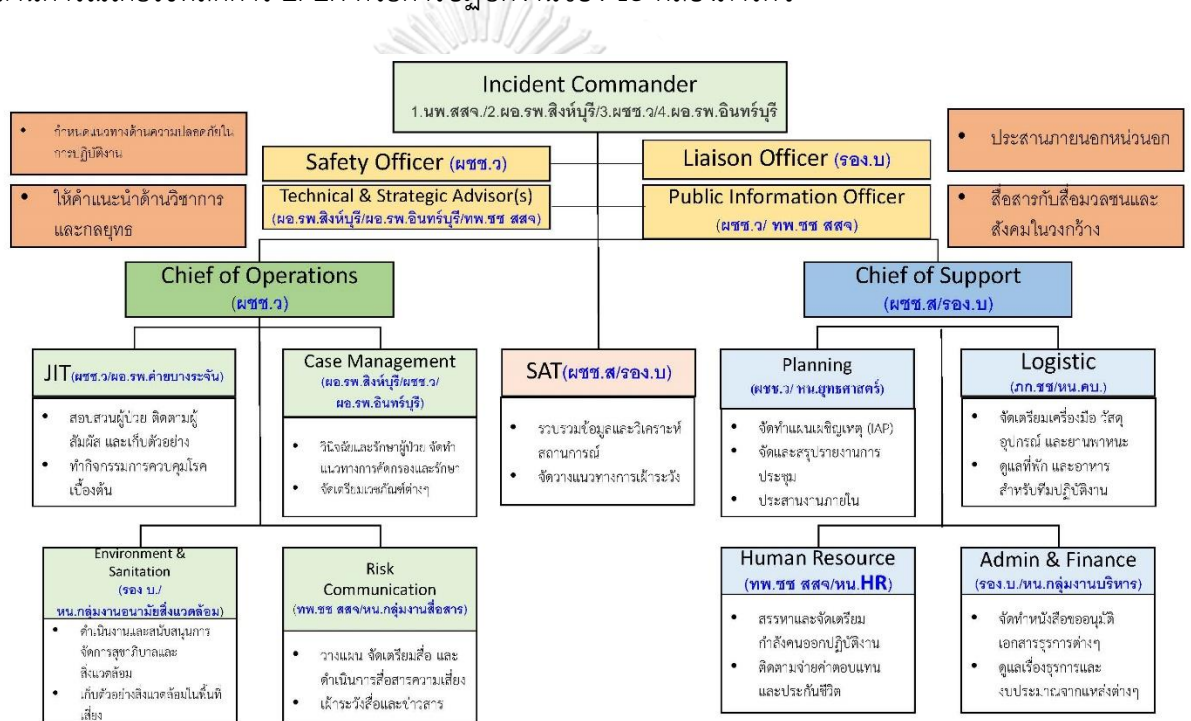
Incident Commander
1.นพ.สสจ./2.ผอ.รพ.สิงห์บุรี/3.ผชช.ว/4.ผอ.รพ.อินทร์บุรี

• กำหนดแนวทางด้านความปลอดภัยในการปฏิบัติงาน

• ให้คำแนะนำด้านวิชาการและกลยุทธ

Safety Officer (ผชช.ว)

Technical & Strategic Advisor(s)
(ผอ.รพ.สิงห์บุรี/ผอ.รพ.อินทร์บุรี/ทพ.ชช สสจ)

Liaison Officer (รอง.บ)

Public Information Officer
(ผชช.ว/ ทพ.ชช สสจ)

• ประสานภายนอกหน่วนอก

• สื่อสารกับสื่อมวลชนและสังคมในวงกว้าง

Chief of Operations
(ผชช.ว)

Chief of Support
(ผชช.ส/รอง.บ)

JIT(ผชช.ว/ผอ.รพ.ค่ายบางระจัน)
• สอบสวนผู้ป่วย ติดตามผู้สัมผัส และเก็บตัวอย่าง
• ทำกิจกรรมการควบคุมโรคเบื้องต้น

Case Management
(ผอ.รพ.สิงห์บุรี/ผชช.ว/ผอ.รพ.อินทร์บุรี)
• วินิจฉัยและรักษาผู้ป่วย จัดทำแนวทางการคัดกรองและรักษา
• จัดเตรียมเวชภัณฑ์ต่างๆ

SAT(ผชช.ส/รอง.บ)
• รวบรวมข้อมูลและวิเคราะห์สถานการณ์
• จัดวางแนวทางการเฝ้าระวัง

Planning
(ผชช.ว/ หน.ยุทธศาสตร์)
• จัดทำแผนเผชิญเหตุ (IAP)
• จัดและสรุปรายงานการประชุม
• ประสานงานภายใน

Logistic
(ภก.ชช/หน.คบ.)
• จัดเตรียมเครื่องมือ วัสดุ อุปกรณ์ และยานพาหนะ
• ดูแลที่พัก และอาหารสำหรับทีมปฏิบัติงาน

Environment & Sanitation
(รอง บ./ หน.กลุ่มงานอนามัยสิ่งแวดล้อม)
• ดำเนินงานและสนับสนุนการจัดการสุขาภิบาลและสิ่งแวดล้อม
• เก็บตัวอย่างสิ่งแวดล้อมในพื้นที่เสี่ยง

Risk Communication
(ทพ.ชช สสจ/หน.กลุ่มงานสื่อสาร)
• วางแผน จัดเตรียมสื่อ และดำเนินการสื่อสารความเสี่ยง
• เฝ้าระวังสื่อและข่าวสาร

Human Resource
(ทพ.ชช สสจ/หน.HR)
• สรรหาและจัดเตรียมกำลังคนออกปฏิบัติงาน
• ติดตามจ่ายค่าตอบแทนและประกันชีวิต

Admin & Finance
(รอง.บ./หน.กลุ่มงานบริหาร)
• จัดทำหนังสือขออนุมัติเอกสารธุรการต่างๆ
• ดูแลเรื่องธุรการและงบประมาณจากแหล่งต่างๆ